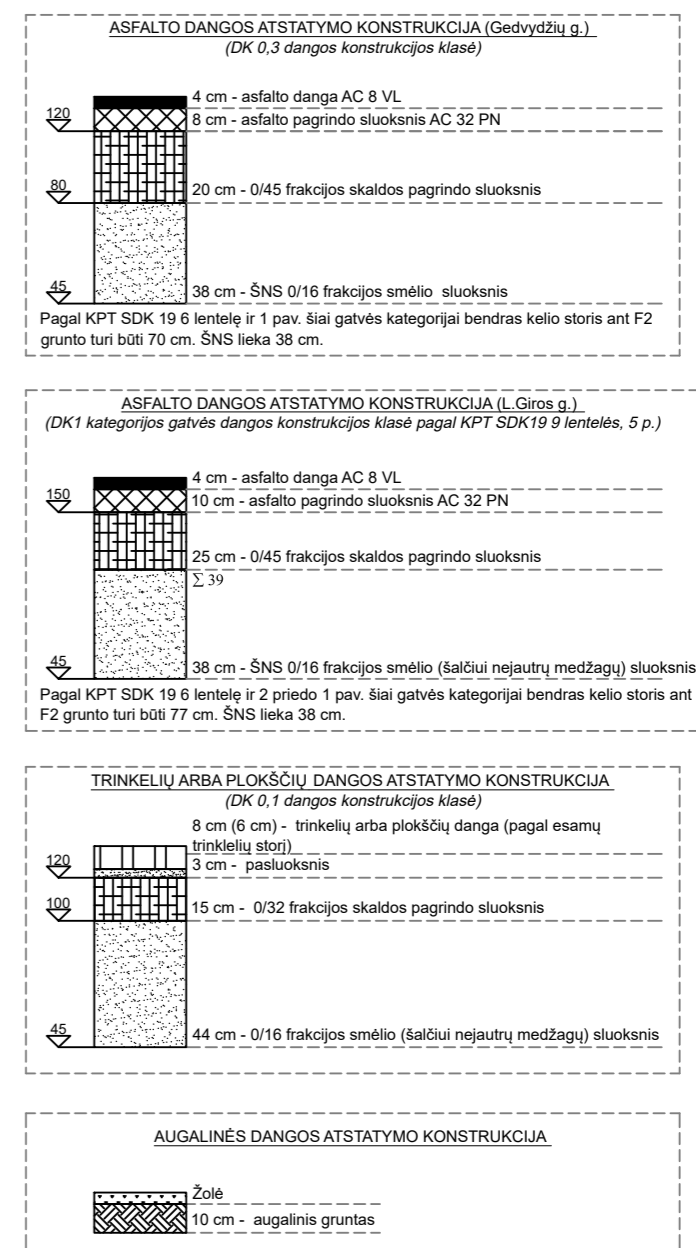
ASFALTO DANGOS ATSTATYMO KONSTRUKCIJA (Gedvydžių g.)
(DK 0,3 dangos konstrukcijos klasė)

120
4 cm - asfalto danga AC 8 VL
8 cm - asfalto pagrindo sluoksnis AC 32 PN
80
20 cm - 0/45 frakcijos skaldos pagrindo sluoksnis
45
38 cm - ŠNS 0/16 frakcijos smėlio sluoksnis

Pagal KPT SDK 19 6 lentelę ir 1 pav. šiai gatvės kategorijai bendras kelio storis ant F2 grunto turi būti 70 cm. ŠNS lieka 38 cm.

ASFALTO DANGOS ATSTATYMO KONSTRUKCIJA (L.Giros g.)
(DK1 kategorijos gatvės dangos konstrukcijos klasė pagal KPT SDK19 9 lentelės, 5 p.)

150
4 cm - asfalto danga AC 8 VL
10 cm - asfalto pagrindo sluoksnis AC 32 PN
25 cm - 0/45 frakcijos skaldos pagrindo sluoksnis
$\sum 39$
45
38 cm - ŠNS 0/16 frakcijos smėlio (šalčiui nejautrų medžagų) sluoksnis

Pagal KPT SDK 19 6 lentelę ir 2 priedo 1 pav. šiai gatvės kategorijai bendras kelio storis ant F2 grunto turi būti 77 cm. ŠNS lieka 38 cm.

TRINKELIŲ ARBA PLOKŠČIŲ DANGOS ATSTATYMO KONSTRUKCIJA
(DK 0,1 dangos konstrukcijos klasė)

8 cm (6 cm) - trinkelių arba plokščių danga (pagal esamų trinkelių storį)
120
3 cm - pasluoksnis
100
15 cm - 0/32 frakcijos skaldos pagrindo sluoksnis
45
44 cm - 0/16 frakcijos smėlio (šalčiui nejautrų medžagų) sluoksnis

AUGALINĖS DANGOS ATSTATYMO KONSTRUKCIJA

Žolė
10 cm - augalinis gruntas